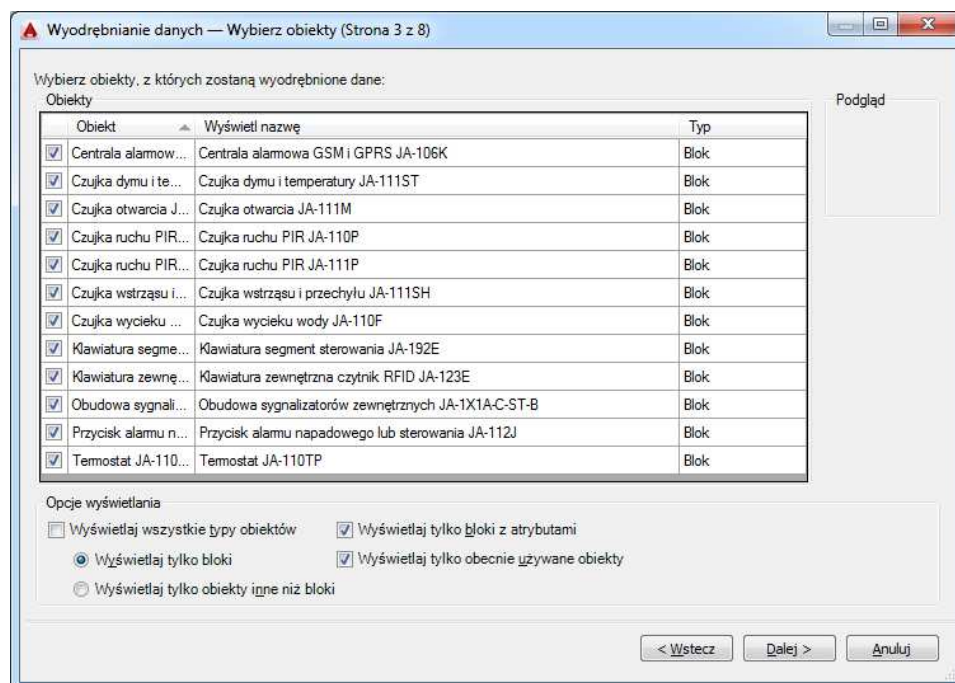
Wyodrębnianie danych — Wybierz obiekty (Strona 3 z 8)

Wybierz obiekty, z których zostaną wyodrębnione dane:

Obiekty

| Obiekt | Wyświetl nazwę | Typ |
|---|---|---|
| Centrala alarmow... | Centrala alarmowa GSM i GPRS JA-106K | Blok |
| Czujka dymu i te... | Czujka dymu i temperatury JA-111ST | Blok |
| Czujka otwarcia J... | Czujka otwarcia JA-111M | Blok |
| Czujka ruchu PIR... | Czujka ruchu PIR JA-110P | Blok |
| Czujka ruchu PIR... | Czujka ruchu PIR JA-111P | Blok |
| Czujka wstrząsu i... | Czujka wstrząsu i przechyłu JA-111SH | Blok |
| Czujka wycieku ... | Czujka wycieku wody JA-110F | Blok |
| Klawiatura segme... | Klawiatura segment sterowania JA-192E | Blok |
| Klawiatura zewnę... | Klawiatura zewnętrzna czytnik RFID JA-123E | Blok |
| Obudowa sygnali... | Obudowa sygnalizatorów zewnętrznych JA-1X1A-C-ST-B | Blok |
| Przycisk alarmu n... | Przycisk alarmu napadowego lub sterowania JA-112J | Blok |
| Termostat JA-110... | Termostat JA-110TP | Blok |

Podgląd

Opcje wyświetlania

Wyświetlaj wszystkie typy obiektów

Wyświetlaj tylko bloki z atrybutami

Wyświetlaj tylko bloki

Wyświetlaj tylko obecnie używane obiekty

Wyświetlaj tylko obiekty inne niż bloki

< Wstecz

Dalej >

Anuluj